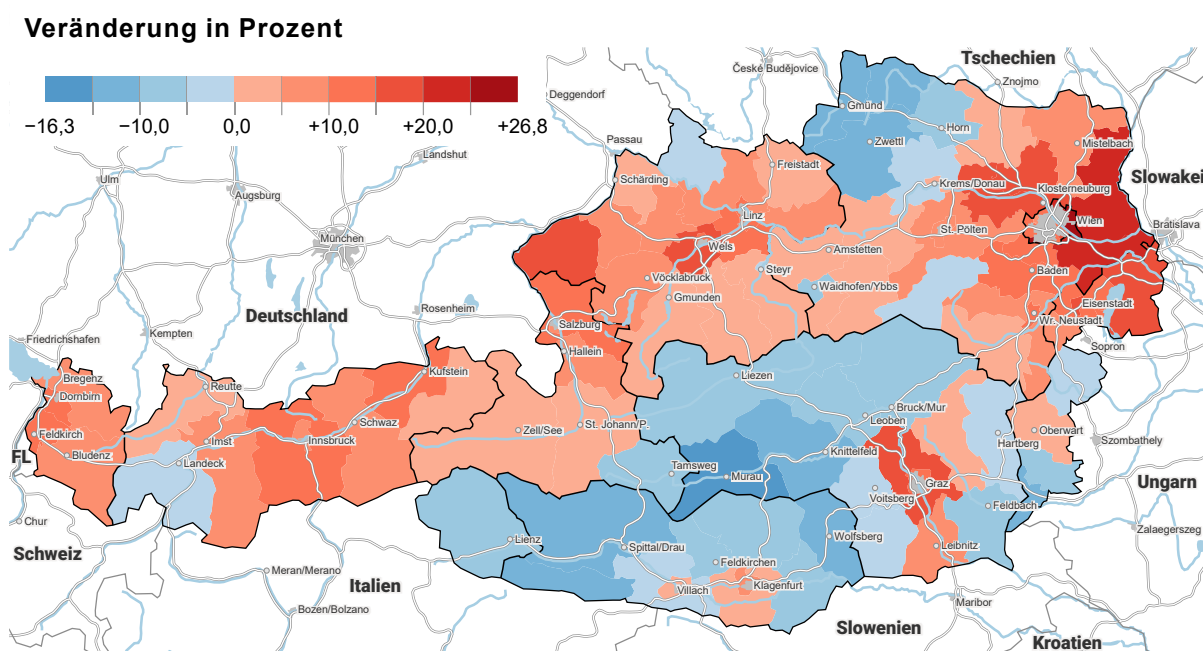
Veränderung in Prozent

−16,3 −10,0 0,0 +10,0 +20,0 +26,8

Tschechien
České Budějovice
Znojmo
Deggendorf
Gmünd
Horn
Mistelbach
Passau
Zwettl
Slowakei
Landshut
Freistadt
Schärding
Krems/Donau
Klosterneuburg
Ulm
Linz
Wien
Bratislava
Augsburg
Wels
St. Pölten
München
Amstetten
Steyr
Vöcklabruck
Baden
Waidhofen/Ybbs
Gmunden
Eisenstadt
Rosenheim
Deutschland
Wr. Neustadt
Salzburg
Friedrichshafen
Kempten
Hallein
Sopron
Bregenz
Reutte
Kufstein
Liezen
Dornbirn
Schwaz
Bruck/Mur
Feldkirch
Imst
Innsbruck
Zell/See
St. Johann/P.
Leoben
Oberwart
FL
Bludenz
Landeck
Hartberg
Szombathely
Knittelfeld
Tamsweg
Murau
Ungarn
Graz
Voitsberg
Chur
Feldbach
Zalaegerszeg
Schweiz
Lienz
Wolfsberg
Spittal/Drau
Leibnitz
Meran/Merano
Feldkirchen
Italien
Klagenfurt
Villach
Maribor
Bozen/Bolzano
Slowenien
Kroatien